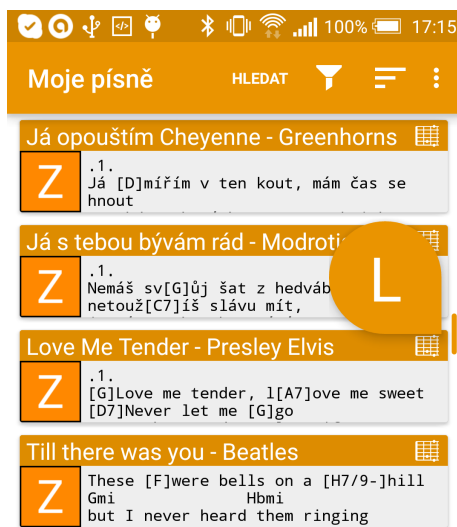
100% 17:15

Moje písně

HLEDAT

Já opouštím Cheyenne - Greenhorns

Z

.1.
Já [D]mířím v ten kout, mám čas se hnout

Já s tebou bývám rád - Modroti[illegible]

Z

.1.
Nemáš sv[G]ůj šat z hedváb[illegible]
netouž[C7]íš slávu mít,

L

Love Me Tender - Presley Elvis

Z

.1.
[G]Love me tender, l[A7]ove me sweet
[D7]Never let me [G]go

Till there was you - Beatles

Z

These [F]were bells on a [H7/9-]hill
Gmi Hbmi
but I never heard them ringing